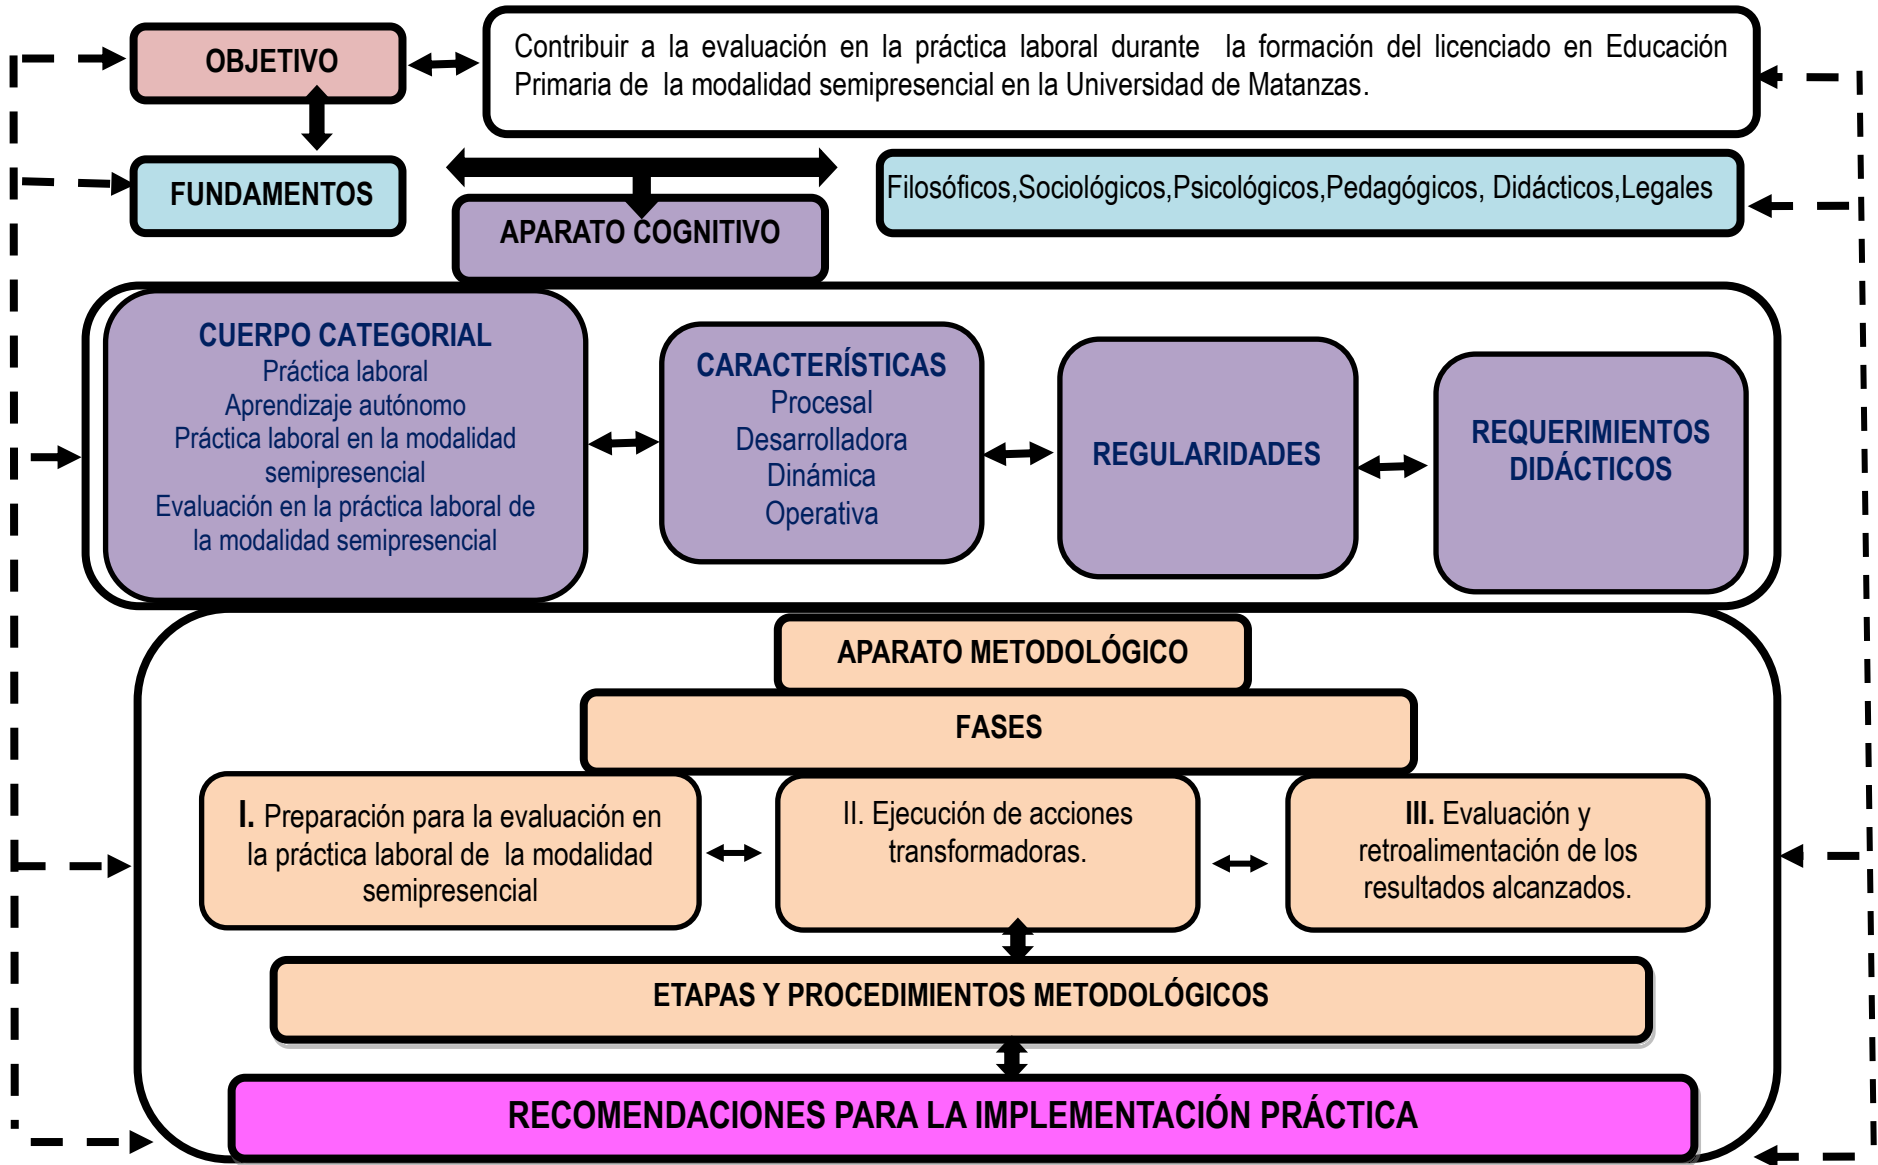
OBJETIVO

Contribuir a la evaluación en la práctica laboral durante la formación del licenciado en Educación Primaria de la modalidad semipresencial en la Universidad de Matanzas.

FUNDAMENTOS

APARATO COGNITIVO

Filosóficos,Sociológicos,Psicológicos,Pedagógicos, Didácticos,Legales

CUERPO CATEGORIAL
Práctica laboral
Aprendizaje autónomo
Práctica laboral en la modalidad semipresencial
Evaluación en la práctica laboral de la modalidad semipresencial

CARACTERÍSTICAS
Procesal
Desarrolladora
Dinámica
Operativa

REGULARIDADES

REQUERIMIENTOS DIDÁCTICOS

APARATO METODOLÓGICO

FASES

I. Preparación para la evaluación en la práctica laboral de la modalidad semipresencial

II. Ejecución de acciones transformadoras.

III. Evaluación y retroalimentación de los resultados alcanzados.

ETAPAS Y PROCEDIMIENTOS METODOLÓGICOS

RECOMENDACIONES PARA LA IMPLEMENTACIÓN PRÁCTICA